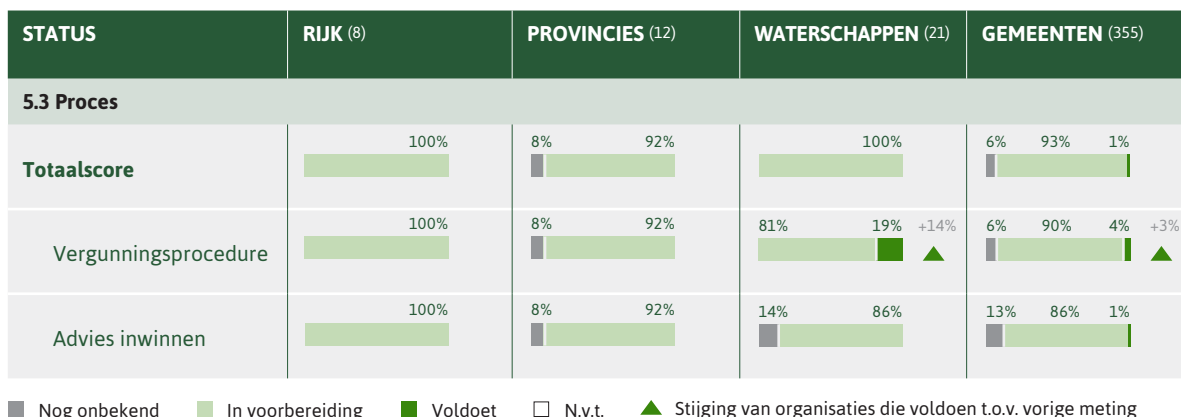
| STATUS | RIJK (8) | PROVINCIES (12) | WATERSCHAPPEN (21) | GEMEENTEN (355) |
|---|---|---|---|---|
| 5.3 Proces | | | | |
| Totaalscore | 100% | 8% 92% | 100% | 6% 93% 1% |
| Vergunningsprocedure | 100% | 8% 92% | 81% 19% +14% | 6% 90% 4% +3% |
| Advies inwinnen | 100% | 8% 92% | 14% 86% | 13% 86% 1% |

Nog onbekend In voorbereiding Voldoet N.v.t. Stijging van organisaties die voldoen t.o.v. vorige meting